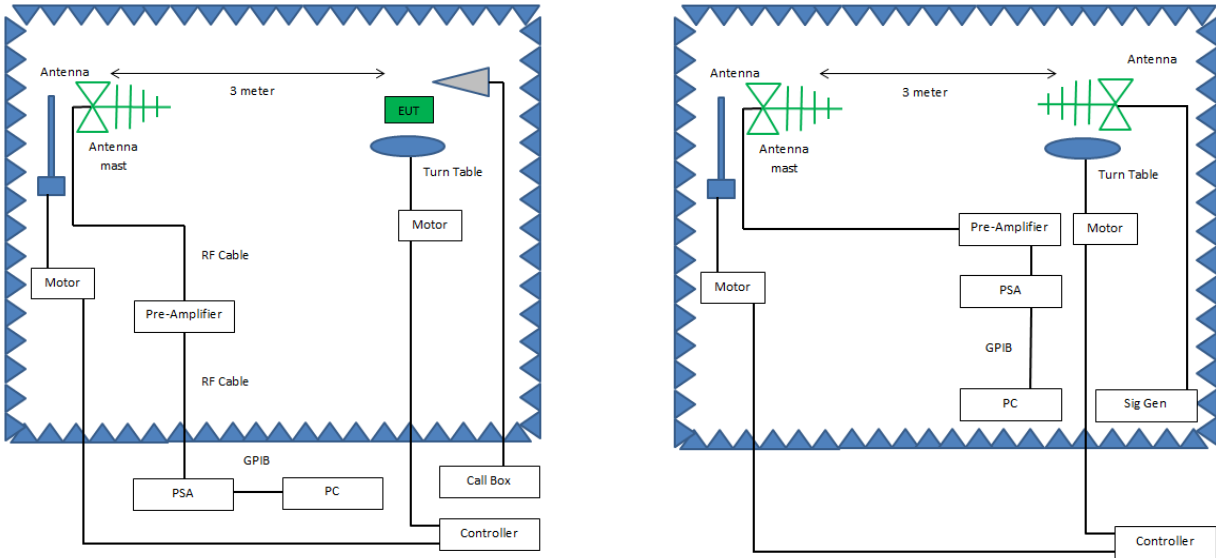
Antenna

3 meter

EUT

Antenna mast

Turn Table

Motor

RF Cable

Motor

Pre-Amplifier

RF Cable

GPIB

Call Box

PSA

PC

Controller

Antenna

3 meter

Antenna

Antenna mast

Turn Table

Pre-Amplifier

Motor

Motor

PSA

GPIB

PC

Sig Gen

Controller